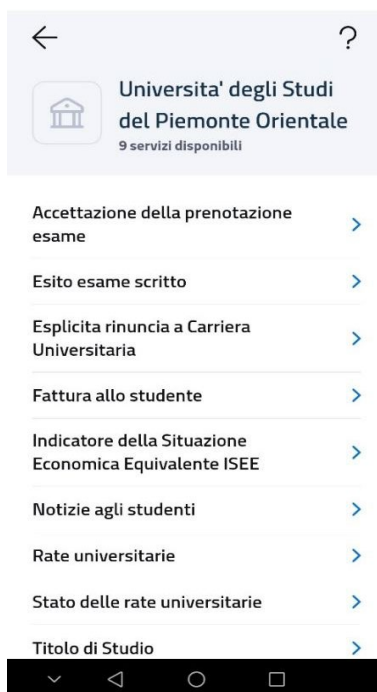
←
?

Universita' degli Studi del Piemonte Orientale
9 servizi disponibili

Accettazione della prenotazione esame >

Esito esame scritto >

Esplicita rinuncia a Carriera Universitaria >

Fattura allo studente >

Indicatore della Situazione Economica Equivalente ISEE >

Notizie agli studenti >

Rate universitarie >

Stato delle rate universitarie >

Titolo di Studio >

◁ ○ □